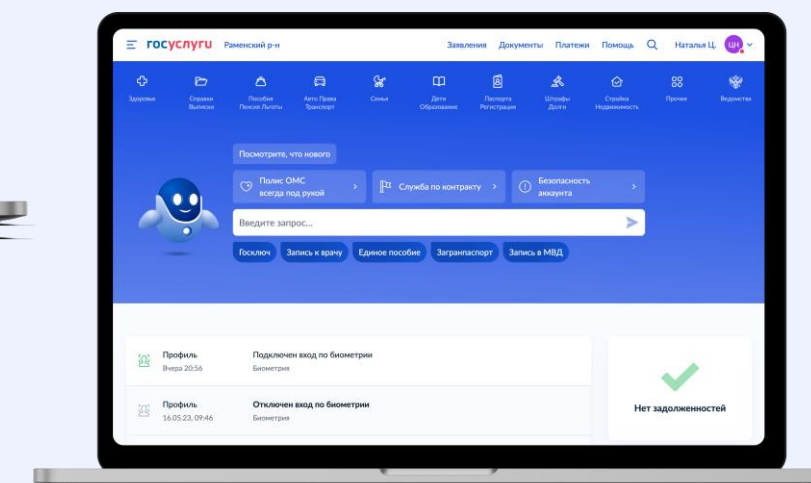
госуслуги Раменский р-н

Заявления Документы Платежи Помощь Наталья Ц. ЦН

Здоровье
Справки Выписки
Пособия Пенсия Льготы
Авто Права Транспорт
Семья
Дети Образование
Паспорта Регистрация
Штрафы Долги
Стройка Недвижимость
Прочее
Ведомства

Посмотрите, что нового

Полис ОМС всегда под рукой
Служба по контракту
Безопасность аккаунта

Введите запрос...

Госключ
Запись к врачу
Единое пособие
Загранпаспорт
Запись в МВД

Профиль
Вчера 20:56
Подключен вход по биометрии
Биометрия

Профиль
16.05.23, 09:46
Отключен вход по биометрии
Биометрия

Нет задолженностей